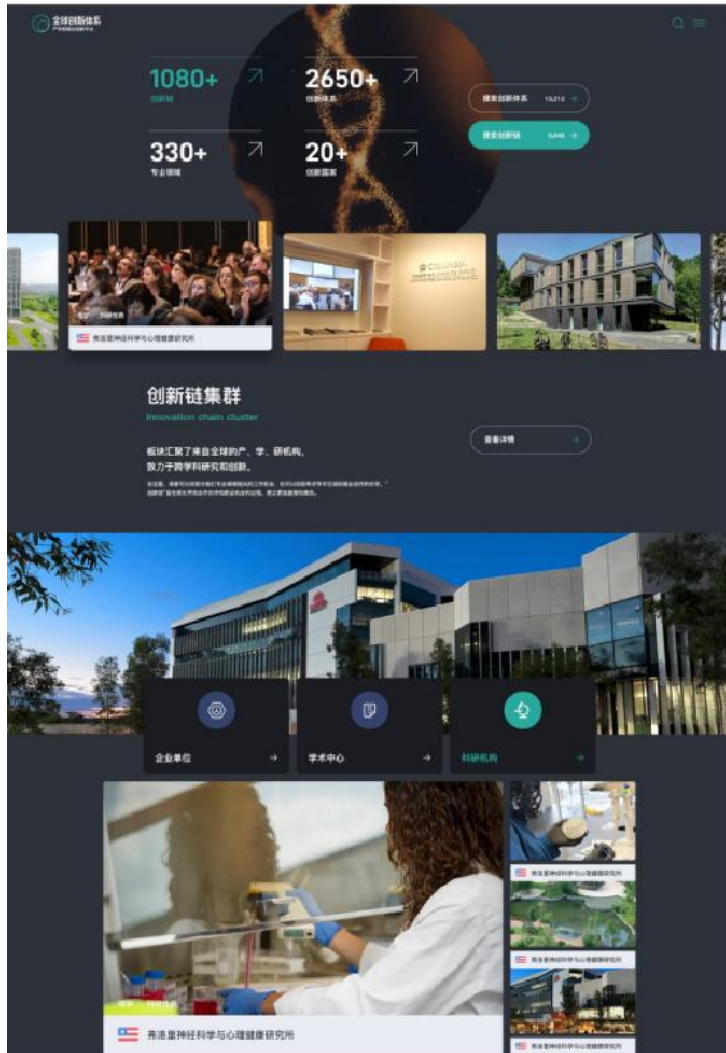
全球创新体系

1080+
创新链

2650+
创新体系

330+
专业领域

20+
创新国家

搜索创新体系 →

搜索创新链 →

弗洛里神经科学与心理健康研究所

创新链集群
Innovation chain cluster

板块汇聚了来自全球的产、学、研机构，
致力于跨学科研究和创新。

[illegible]

查看详情 →

企业单位 →

学术中心 →

科研机构 →

弗洛里神经科学与心理健康研究所

弗洛里神经科学与心理健康研究所

弗洛里神经科学与心理健康研究所

弗洛里神经科学与心理健康研究所